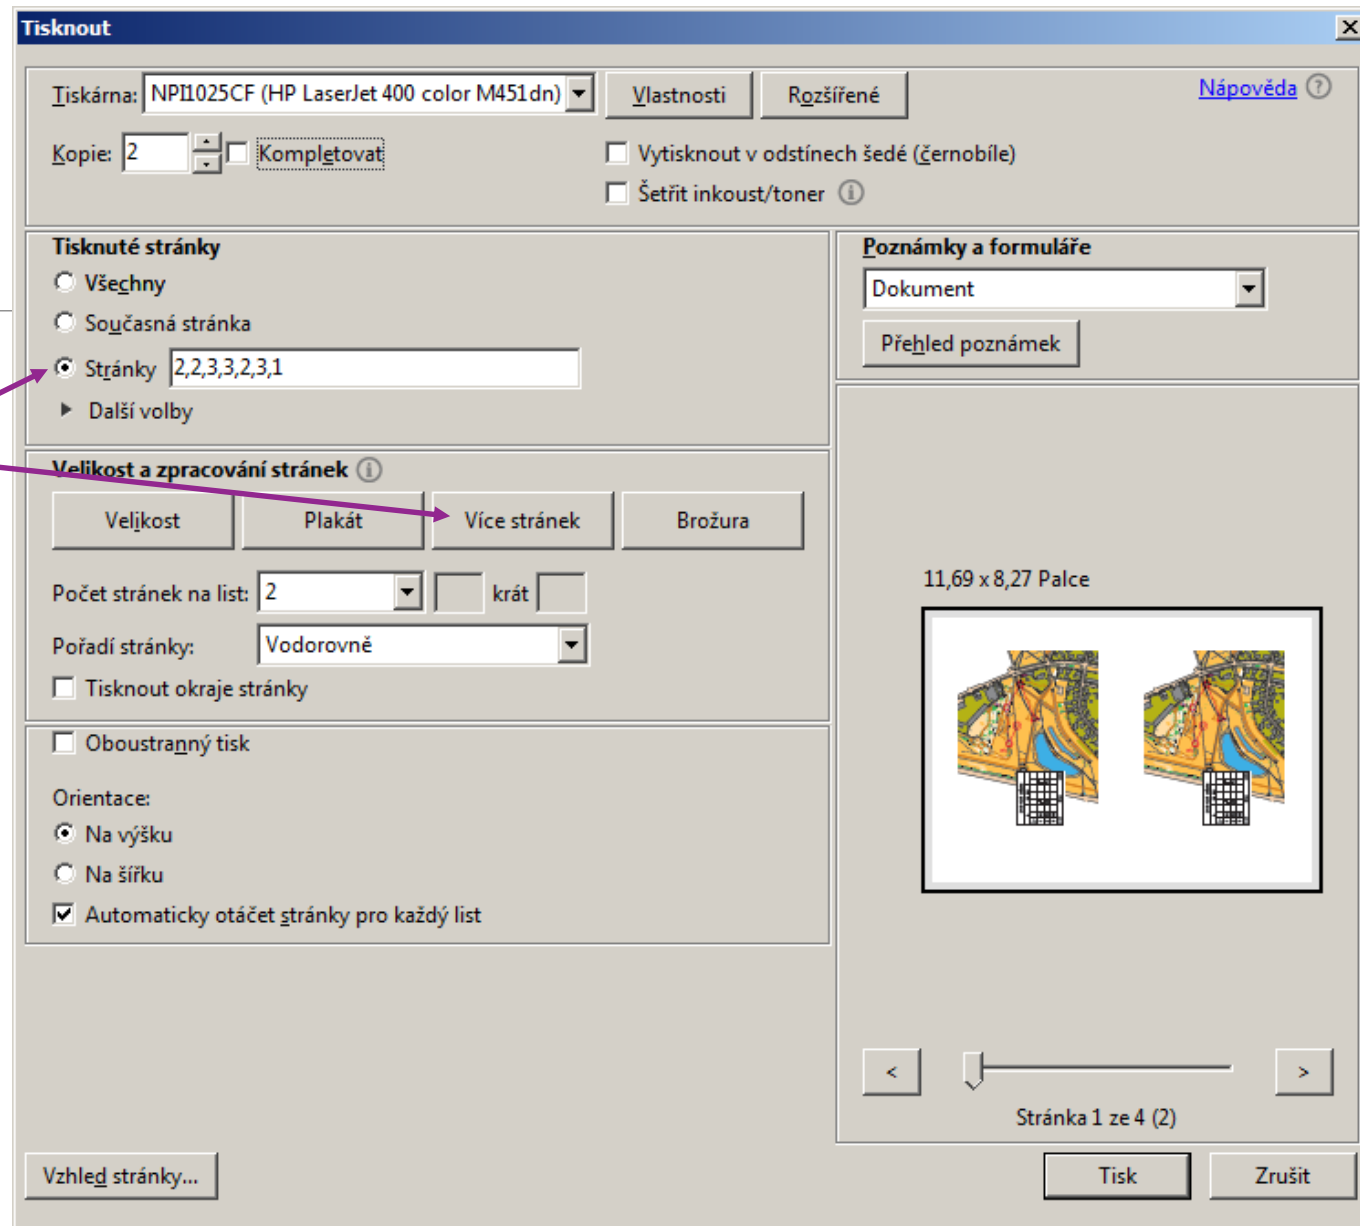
Tisknout

Tiskárna: NPI1025CF (HP LaserJet 400 color M451dn)
Vlastnosti
Rozšířené
Nápověda ?

Kopie: 2
Kompletovat
Vytisknout v odstínech šedé (černobíle)
Šetřit inkoust/toner

Tisknuté stránky
Všechny
Současná stránka
Stránky 2,2,3,3,2,3,1
Další volby

Poznámky a formuláře
Dokument
Přehled poznámek

Velikost a zpracování stránek
Velikost
Plakát
Více stránek
Brožura

Počet stránek na list: 2 krát
Pořadí stránky: Vodorovně
Tisknout okraje stránky

11,69 x 8,27 Palce

Oboustranný tisk

Orientace:
Na výšku
Na šířku
Automaticky otáčet stránky pro každý list

<
>
Stránka 1 ze 4 (2)

Vzhled stránky...
Tisk
Zrušit